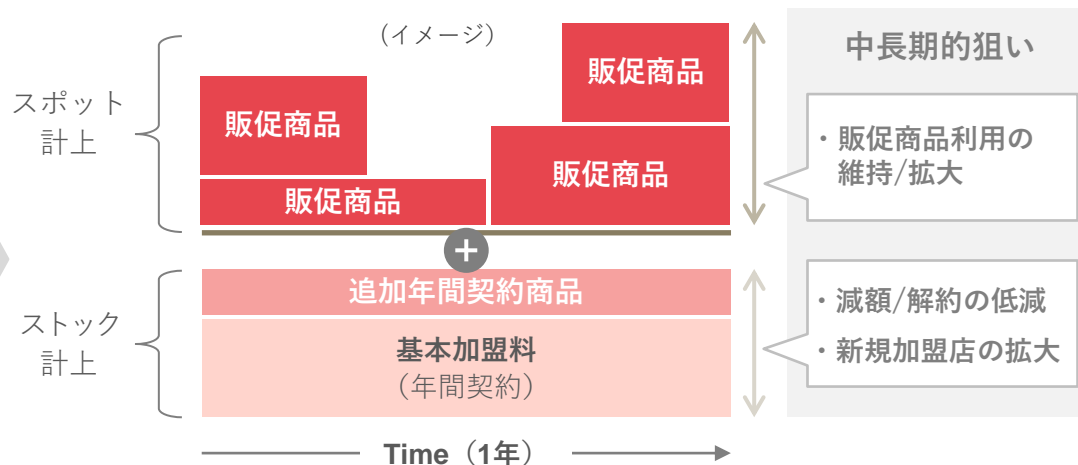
（イメージ）

中長期的狙い

スポット計上

販促商品

販促商品

販促商品

販促商品

・販促商品利用の維持/拡大

+

ストック計上

追加年間契約商品

基本加盟料
（年間契約）

・減額/解約の低減

・新規加盟店の拡大

Time（1年）